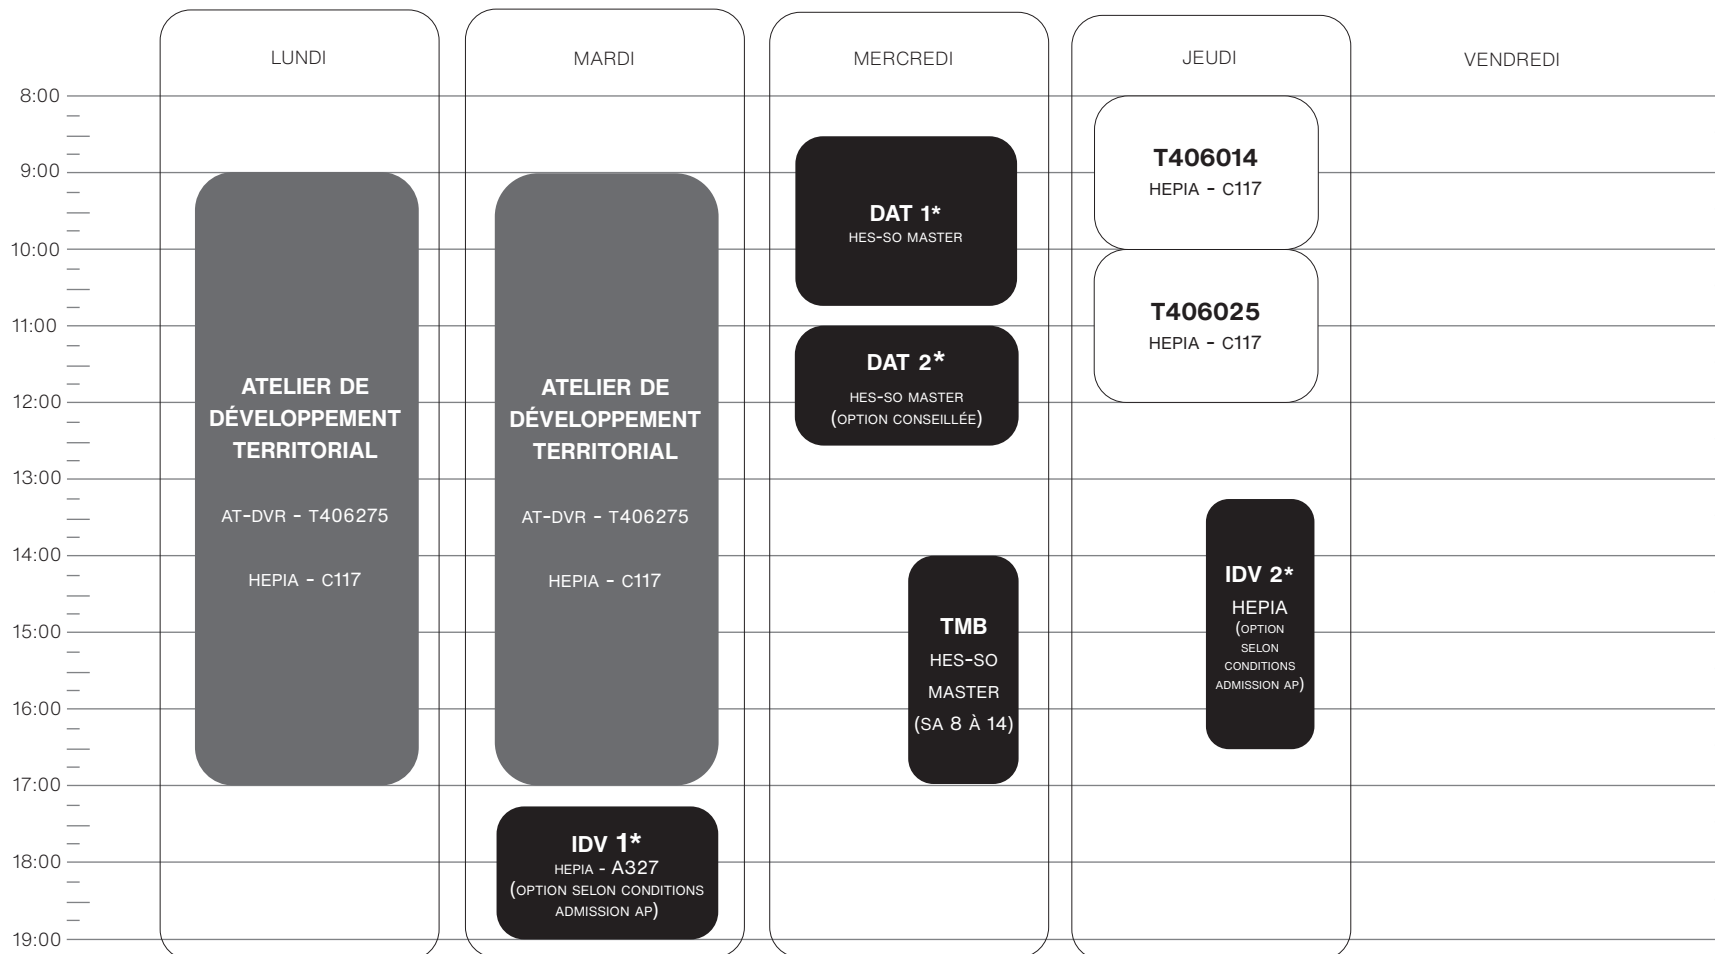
LUNDI

MARDI

MERCREDI

JEUDI

VENDREDI

8:00
9:00
10:00
11:00
12:00
13:00
14:00
15:00
16:00
17:00
18:00
19:00

ATELIER DE DÉVELOPPEMENT TERRITORIAL

AT-DVR - T406275

HEPIA - C117

ATELIER DE DÉVELOPPEMENT TERRITORIAL

AT-DVR - T406275

HEPIA - C117

IDV 1*
HEPIA - A327
(OPTION SELON CONDITIONS ADMISSION AP)

DAT 1*
HES-SO MASTER

DAT 2*
HES-SO MASTER
(OPTION CONSEILLÉE)

TMB
HES-SO MASTER
(SA 8 À 14)

T406014
HEPIA - C117

T406025
HEPIA - C117

IDV 2*
HEPIA
(OPTION SELON CONDITIONS ADMISSION AP)